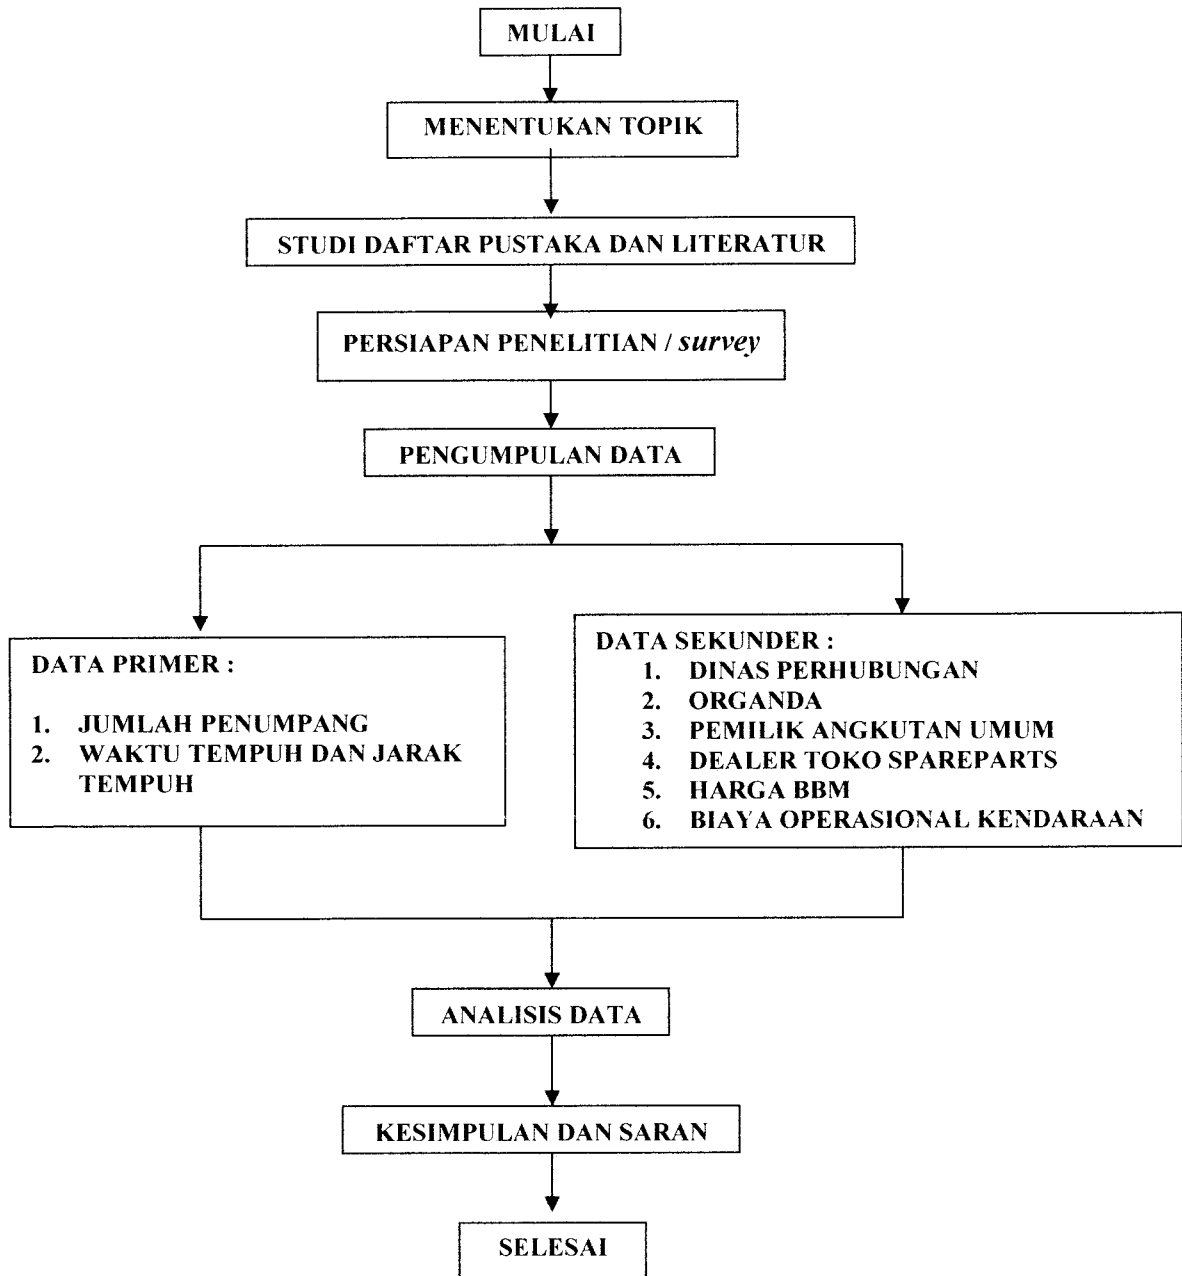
MULAI

MENENTUKAN TOPIK

STUDI DAFTAR PUSTAKA DAN LITERATUR

PERSIAPAN PENELITIAN / survey

PENGUMPULAN DATA

DATA PRIMER :

1. JUMLAH PENUMPANG
2. WAKTU TEMPUH DAN JARAK TEMPUH

DATA SEKUNDER :
1. DINAS PERHUBUNGAN
2. ORGANDA
3. PEMILIK ANGKUTAN UMUM
4. DEALER TOKO SPAREPARTS
5. HARGA BBM
6. BIAYA OPERASIONAL KENDARAAN

ANALISIS DATA

KESIMPULAN DAN SARAN

SELESAI